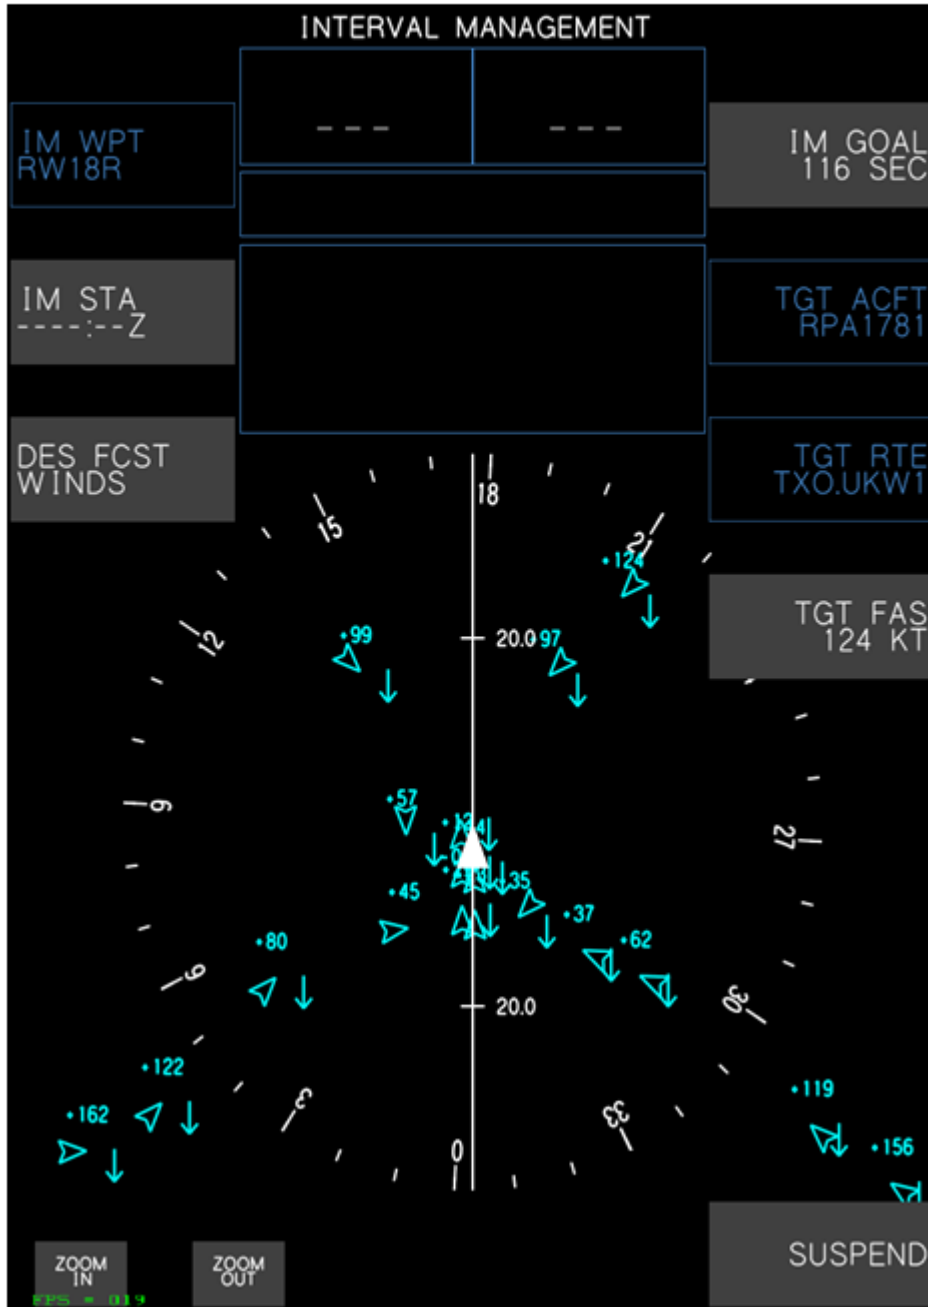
INTERVAL MANAGEMENT

---

---

IM WPT
RW18R

IM GOAL
116 SEC

IM STA
----:--Z

TGT ACFT
RPA1781

DES FCST
WINDS

TGT RTE
TXO.UKW1

TGT FAS
124 KT

18

15

21

12

9

27

6

30

3

33

0

20.0

20.0

•124

•99

97

•57

•12

41

•45

35

•37

•80

•62

•122

•162

•119

•156

ZOOM
IN

ZOOM
OUT

FPS = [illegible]

SUSPEND